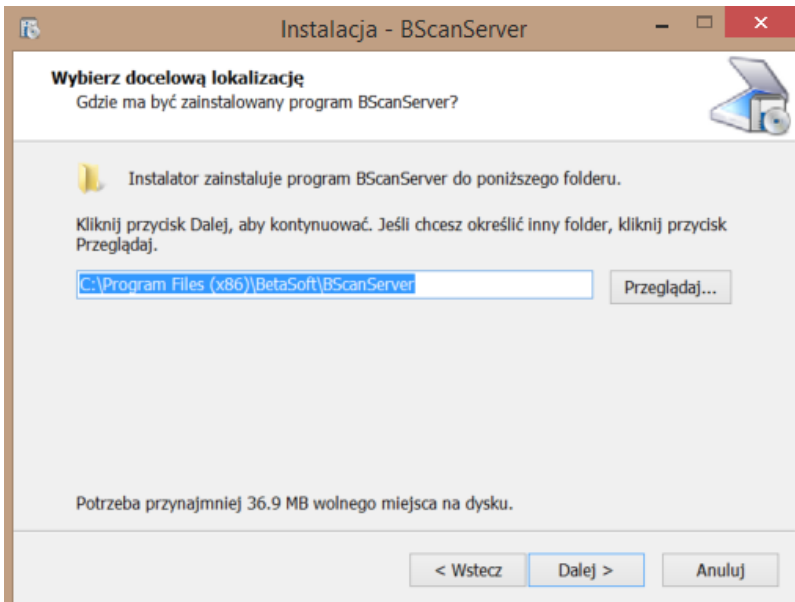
Instalacja - BScanServer

Wybierz docelową lokalizację
Gdzie ma być zainstalowany program BScanServer?

Instalator zainstaluje program BScanServer do poniższego folderu.

Kliknij przycisk Dalej, aby kontynuować. Jeśli chcesz określić inny folder, kliknij przycisk Przeglądaj.

C:\Program Files (x86)\BetaSoft\BScanServer

Przeglądaj...

Potrzeba przynajmniej 36.9 MB wolnego miejsca na dysku.

< Wstecz
Dalej >
Anuluj